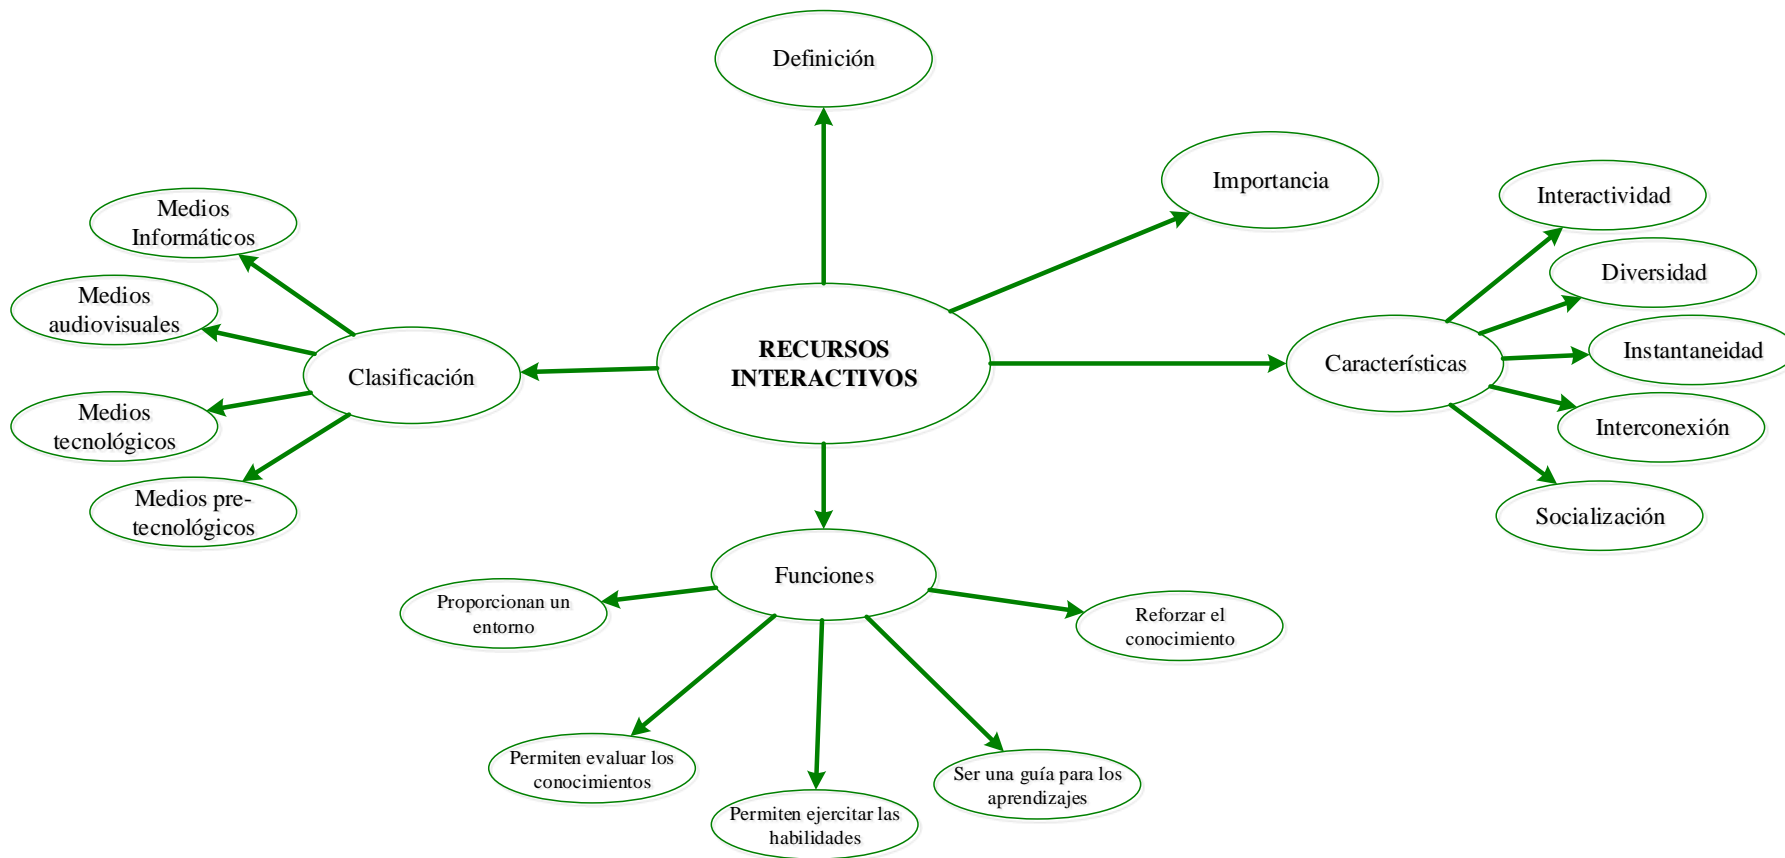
RECURSOS INTERACTIVOS

Definición

Importancia

Características

Interactividad

Diversidad

Instantaneidad

Interconexión

Socialización

Clasificación

Medios Informáticos

Medios audiovisuales

Medios tecnológicos

Medios pre-tecnológicos

Funciones

Proporcionan un entorno

Reforzar el conocimiento

Permiten evaluar los conocimientos

Permiten ejercitar las habilidades

Ser una guía para los aprendizajes